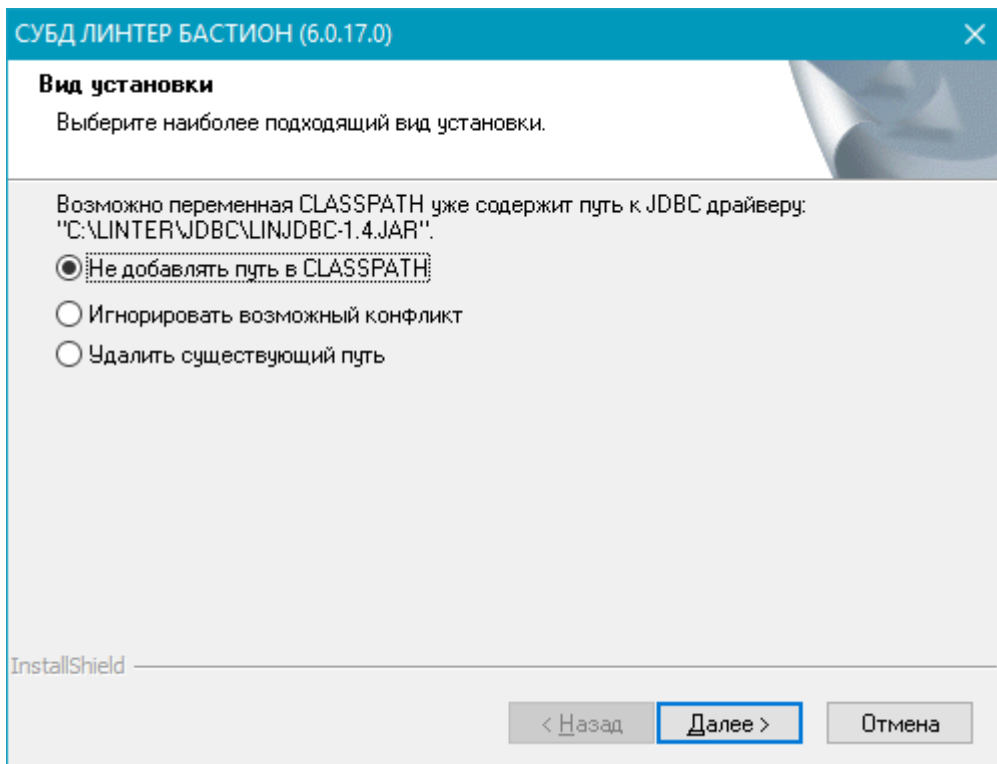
СУБД ЛИНТЕР БАСТИОН (6.0.17.0)

Вид установки

Выберите наиболее подходящий вид установки.

Возможно переменная CLASSPATH уже содержит путь к JDBC драйверу: "C:\LINTER\JDBC\LINJDBC-1.4.JAR".

Не добавлять путь в CLASSPATH

Игнорировать возможный конфликт

Удалить существующий путь

InstallShield

< Назад

Далее >

Отмена